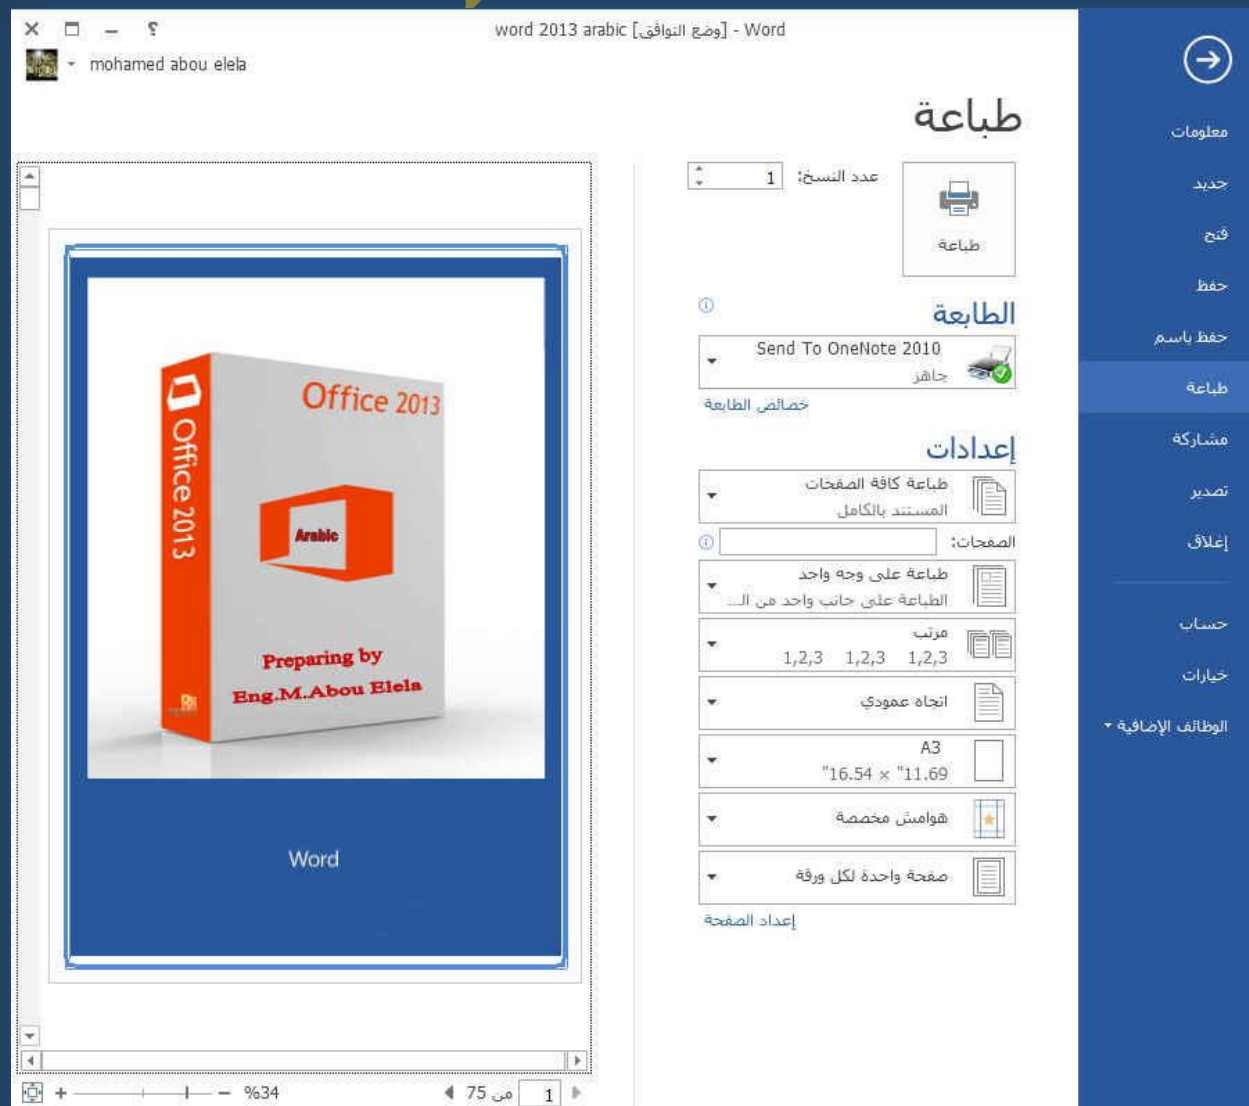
word 2013 arabic [وضع التوافق] - Word
? – ☐ ✕
mohamed abou elela

طباعة

معلومات
جديد
فتح
حفظ
حفظ باسم
طباعة
مشاركة
تصدير
إغلاق
حساب
خيارات
الوظائف الإضافية

طباعة
عدد النسخ: 1

الطابعة
Send To OneNote 2010
جاهز
خصائص الطابعة

إعدادات
طباعة كافة الصفحات
المستند بالكامل
الصفحات:
طباعة على وجه واحد
الطباعة على جانب واحد من الـ...
مرتب
1,2,3 1,2,3 1,2,3
اتجاه عمودي
A3
"16.54 × "11.69
هوامش مخصصة
صفحة واحدة لكل ورقة
إعداد الصفحة

Office 2013
Office 2013
Arabic
Preparing by
Eng.M.Abou Elela
Word

1 من 75
%34